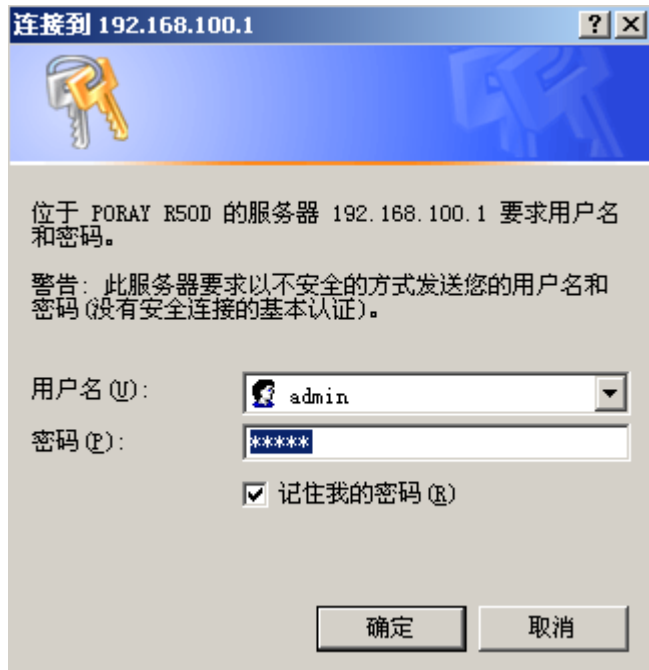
连接到 192.168.100.1

? X

位于 PORAY R50D 的服务器 192.168.100.1 要求用户名和密码。

警告：此服务器要求以不安全的方式发送您的用户名和密码（没有安全连接的基本认证）。

用户名(U): admin

密码(P): *****

☑ 记住我的密码(R)

确定

取消